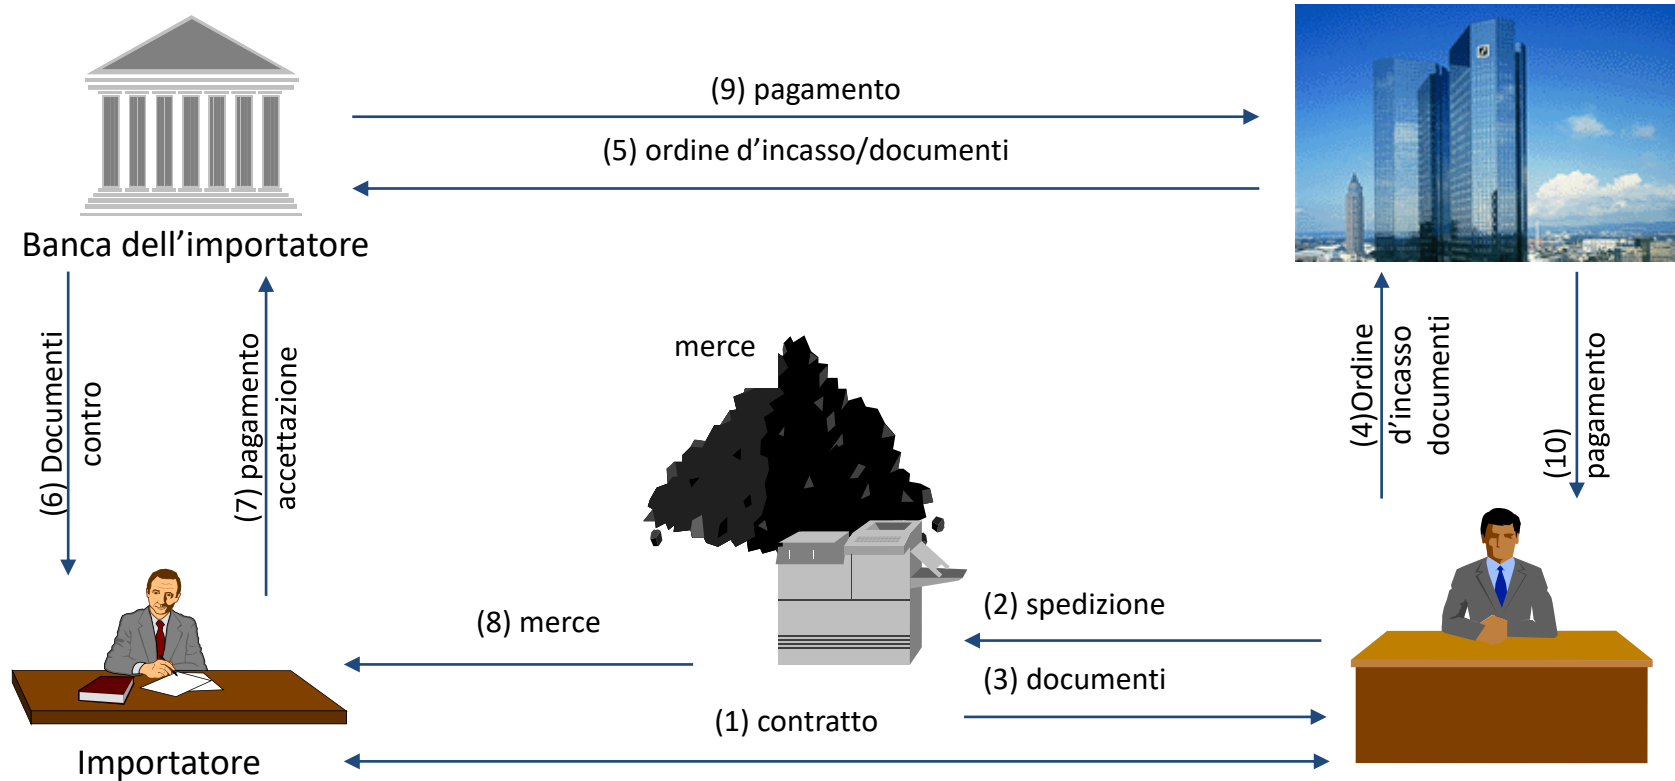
(9) pagamento

(5) ordine d’incasso/documenti

Banca dell’importatore

(6) Documenti contro

(7) pagamento accettazione

merce

(4)Ordine d’incasso documenti

(10) pagamento

(2) spedizione

(8) merce

(3) documenti

(1) contratto

Importatore